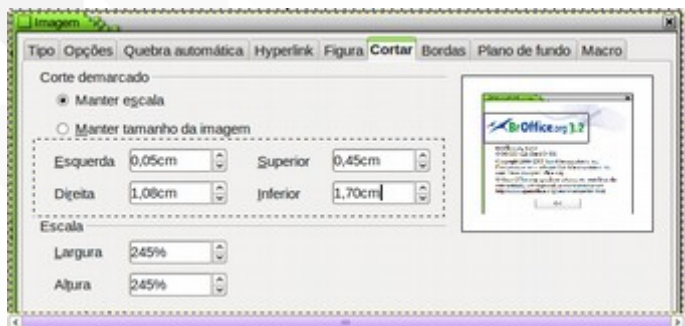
Imagem

Tipo Opções Quebra automática Hyperlink Figura Cortar Bordas Plano de fundo Macro

Corte demarcado

Manter escala

Manter tamanho da imagem

Esquerda 0,05cm Superior 0,45cm

Direita 1,08cm Inferior 1,70cm

Escala

Largura 245%

Altura 245%

BrOffice.org 1.2

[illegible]